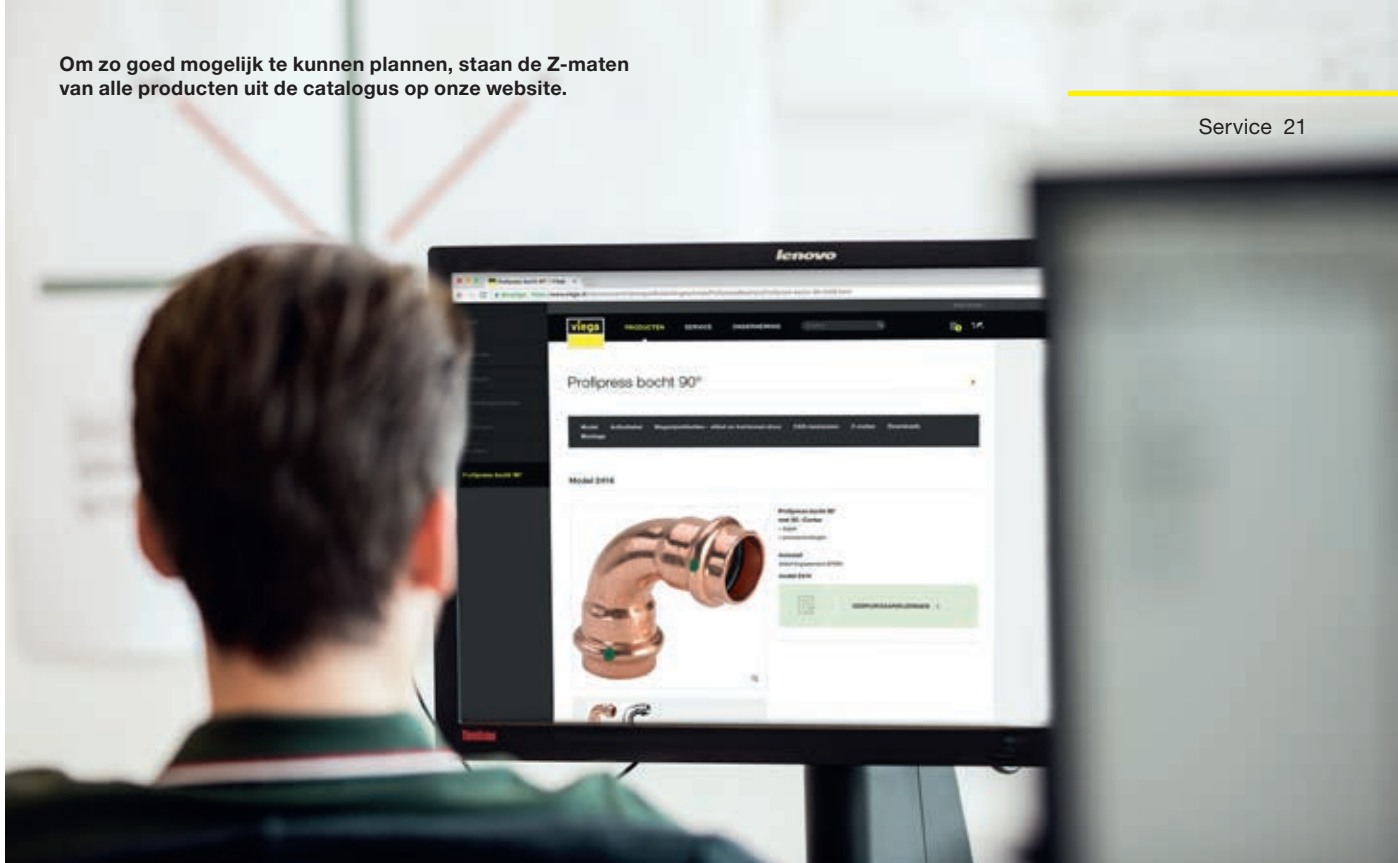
Om zo goed mogelijk te kunnen plannen, staan de Z-maten van alle producten uit de catalogus op onze website.

Service 21

lenovo

viega

PRODUCTEN

SERVICE

ONDERNEMING

Profipress bocht 90°

Model

Profipress bocht 90°

Model 2416

Profipress bocht 90° met SC-Contur

VERKOOPSADVISEURS

ThinkVision